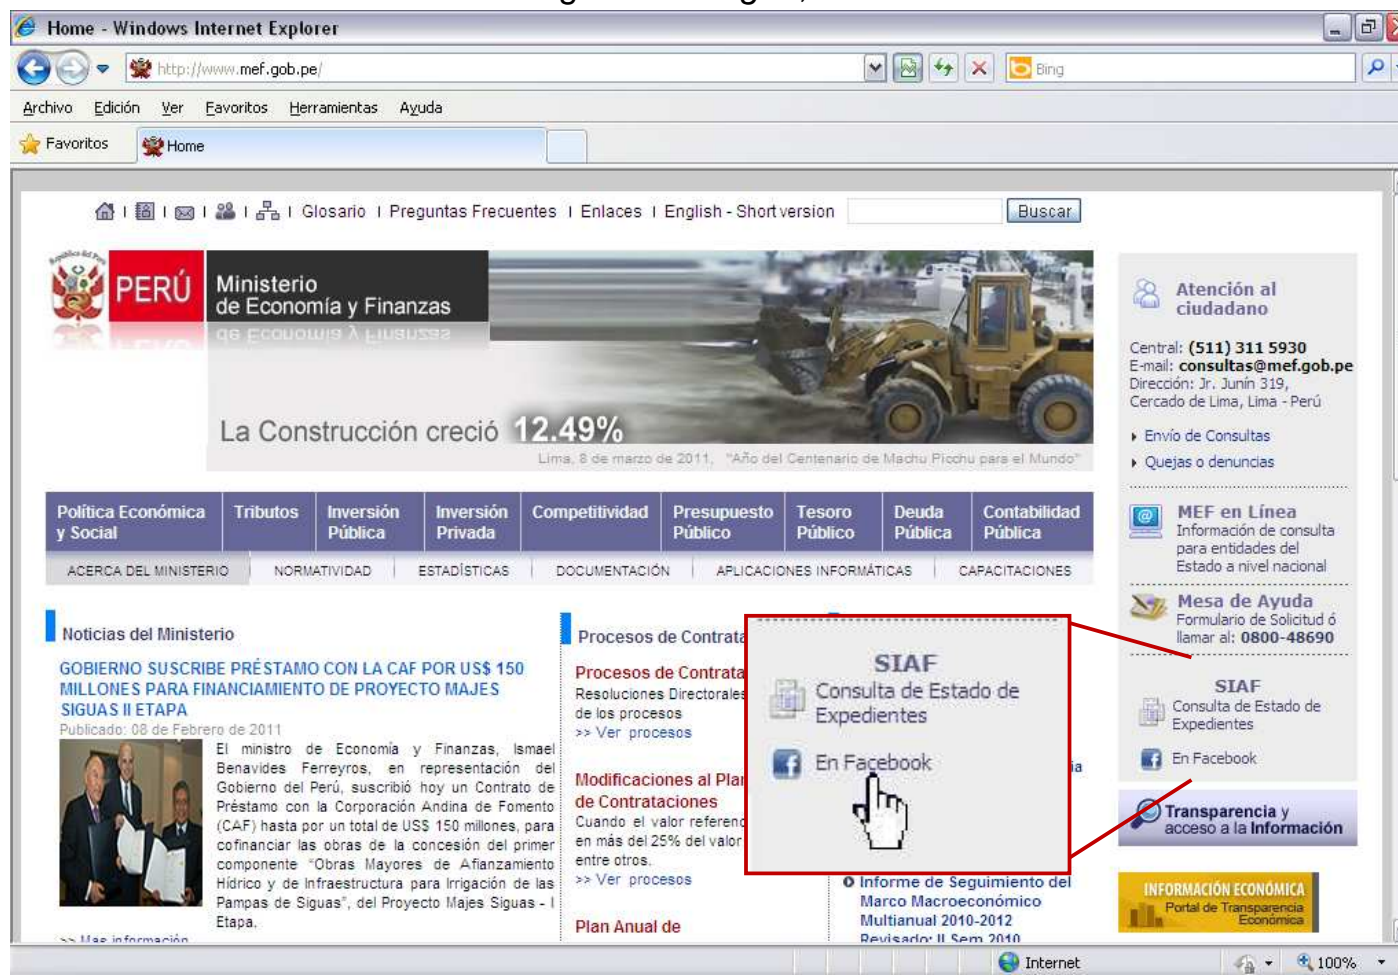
Home - Windows Internet Explorer

http://www.mef.gob.pe/

Bing

Archivo Edición Ver Favoritos Herramientas Ayuda

Favoritos

Home

Glosario | Preguntas Frecuentes | Enlaces | English - Short version

Buscar

PERÚ

Ministerio de Economía y Finanzas

La Construcción creció 12.49%

Lima, 8 de marzo de 2011, "Año del Centenario de Machu Picchu para el Mundo"

Atención al ciudadano

Central: (511) 311 5930
E-mail: consultas@mef.gob.pe
Dirección: Jr. Junín 319, Cercado de Lima, Lima - Perú

Envío de Consultas

Quejas o denuncias

| Política Económica y Social | Tributos | Inversión Pública | Inversión Privada | Competitividad | Presupuesto Público | Tesoro Público | Deuda Pública | Contabilidad Pública |
|---|---|---|---|---|---|---|---|---|

ACERCA DEL MINISTERIO | NORMATIVIDAD | ESTADÍSTICAS | DOCUMENTACIÓN | APLICACIONES INFORMÁTICAS | CAPACITACIONES

MEF en Línea
Información de consulta para entidades del Estado a nivel nacional

Mesa de Ayuda
Formulario de Solicitud ó llamar al: 0800-48690

Noticias del Ministerio

GOBIERNO SUSCRIBE PRÉSTAMO CON LA CAF POR US$ 150 MILLONES PARA FINANCIAMIENTO DE PROYECTO MAJES SIGUAS II ETAPA

Publicado: 08 de Febrero de 2011

El ministro de Economía y Finanzas, Ismael Benavides Ferreyros, en representación del Gobierno del Perú, suscribió hoy un Contrato de Préstamo con la Corporación Andina de Fomento (CAF) hasta por un total de US$ 150 millones, para cofinanciar las obras de la concesión del primer componente "Obras Mayores de Afianzamiento Hídrico y de Infraestructura para Irrigación de las Pampas de Siguas", del Proyecto Majes Siguas - I Etapa.

>> Mas información

Procesos de Contrata

Procesos de Contrata
Resoluciones Directorales de los procesos
>> Ver procesos

Modificaciones al Plan de Contrataciones
Cuando el valor referen en más del 25% del valor entre otros.
>> Ver procesos

Plan Anual de

SIAF
Consulta de Estado de Expedientes

En Facebook

ia

Informe de Seguimiento del Marco Macroeconómico Multianual 2010-2012 Revisado: II Sem 2010

SIAF
Consulta de Estado de Expedientes

En Facebook

Transparencia y acceso a la Información

INFORMACIÓN ECONÓMICA
Portal de Transparencia Económica

Internet

100%